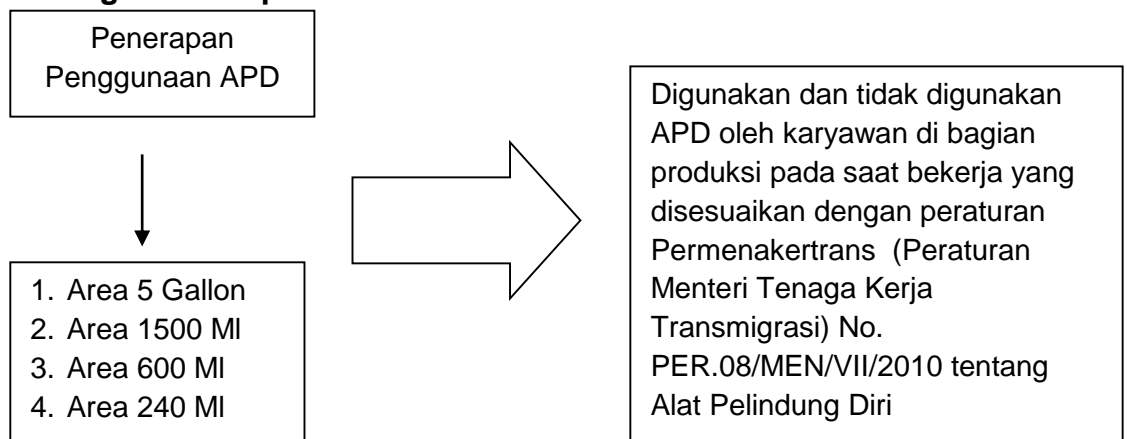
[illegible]

Penerapan Penggunaan APD

1. Area 5 Gallon
2. Area 1500 Ml
3. Area 600 Ml
4. Area 240 Ml

Digunakan dan tidak digunakan APD oleh karyawan di bagian produksi pada saat bekerja yang disesuaikan dengan peraturan Permenakertrans (Peraturan Menteri Tenaga Kerja Transmigrasi) No. PER.08/MEN/VII/2010 tentang Alat Pelindung Diri